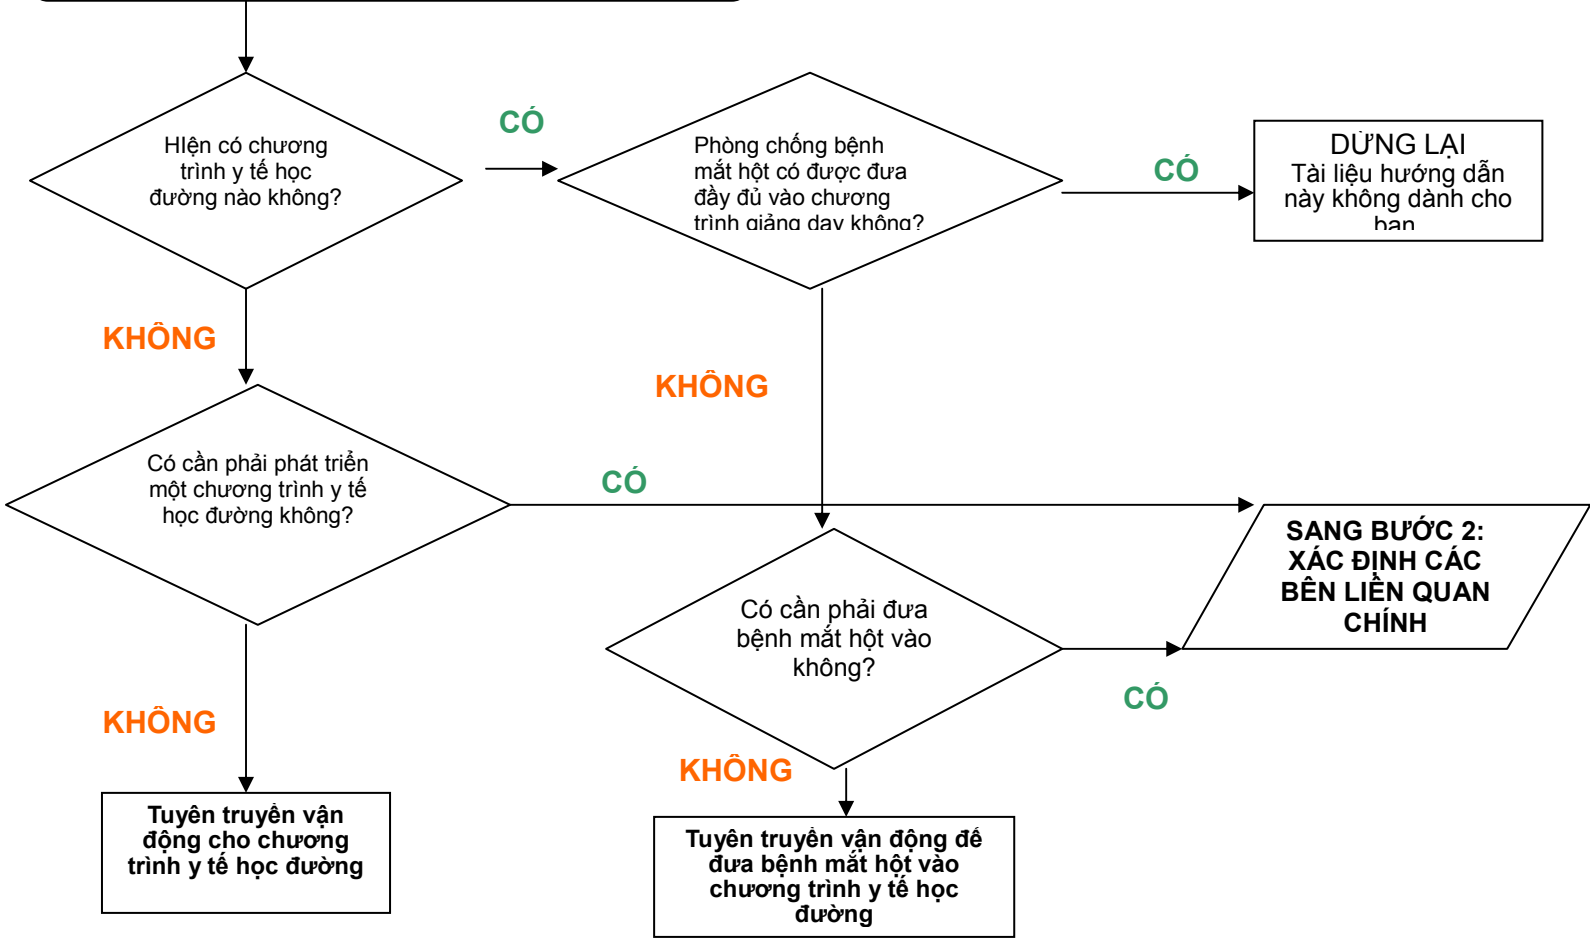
HIện có chương trình y tế học đường nào không?

CÓ

Phòng chống bệnh mắt hột có được đưa đầy đủ vào chương trình giảng dạy không?

CÓ

DỪNG LẠI
Tài liệu hướng dẫn này không dành cho bạn

KHÔNG

KHÔNG

Có cần phải phát triển một chương trình y tế học đường không?

CÓ

SANG BƯỚC 2: XÁC ĐỊNH CÁC BÊN LIÊN QUAN CHÍNH

Có cần phải đưa bệnh mắt hột vào không?

CÓ

KHÔNG

KHÔNG

Tuyên truyền vận động cho chương trình y tế học đường

Tuyên truyền vận động đế đưa bệnh mắt hột vào chương trình y tế học đường